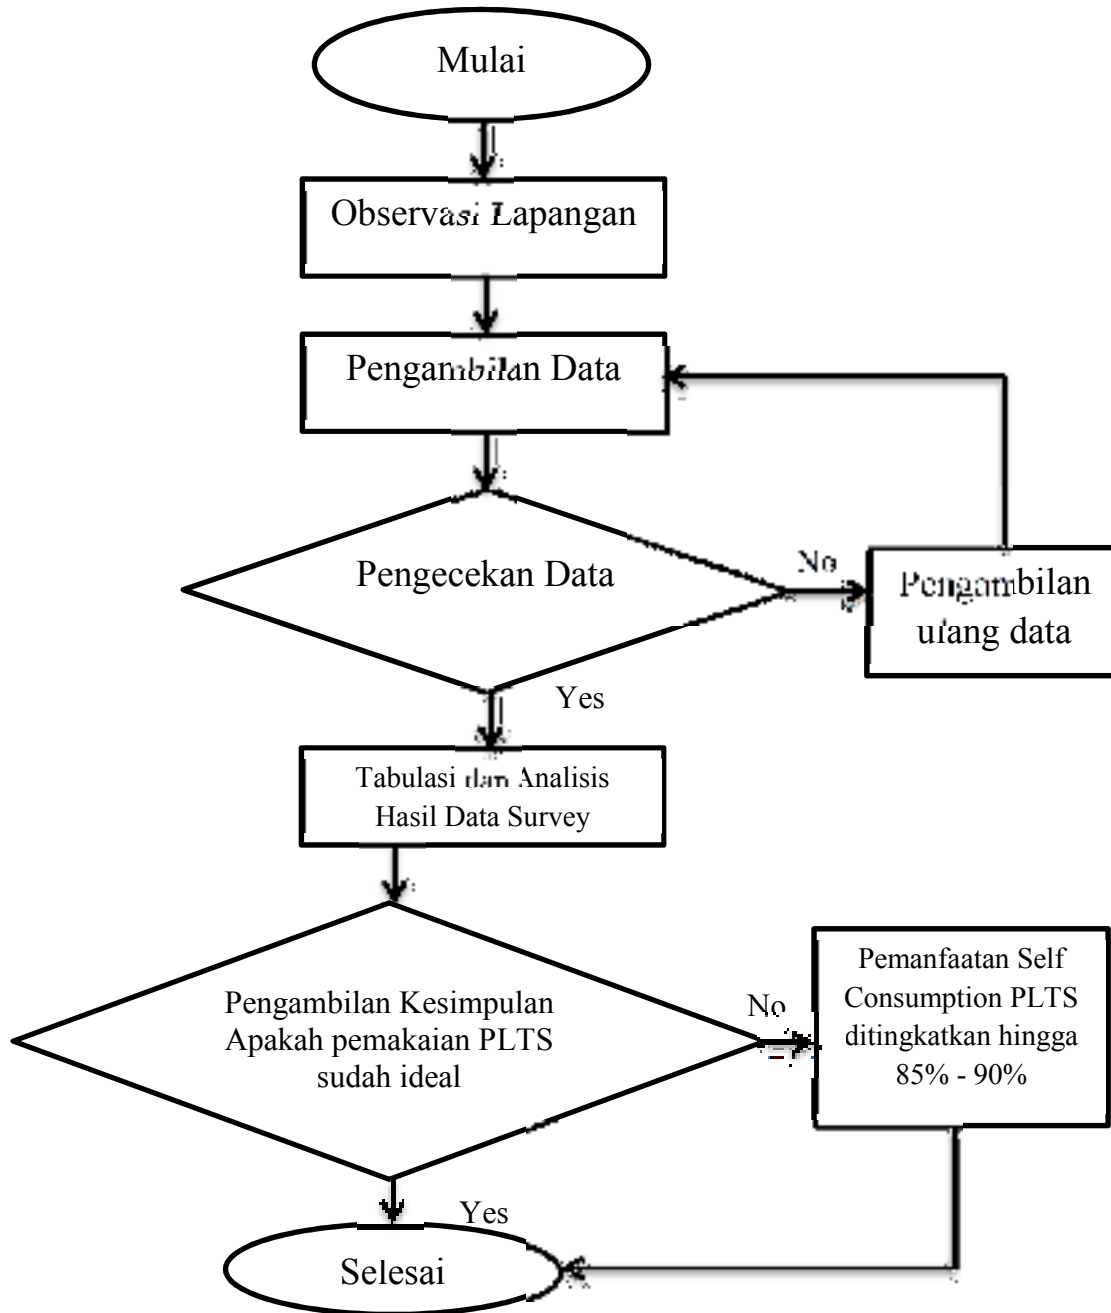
Mulai

Observasi Lapangan

Pengambilan Data

Pengecekan Data

No

Pengambilan ulang data

Yes

Tabulasi dan Analisis Hasil Data Survey

Pengambilan Kesimpulan Apakah pemakaian PLTS sudah ideal

No

Pemanfaatan Self Consumption PLTS ditingkatkan hingga 85% - 90%

Yes

Selesai